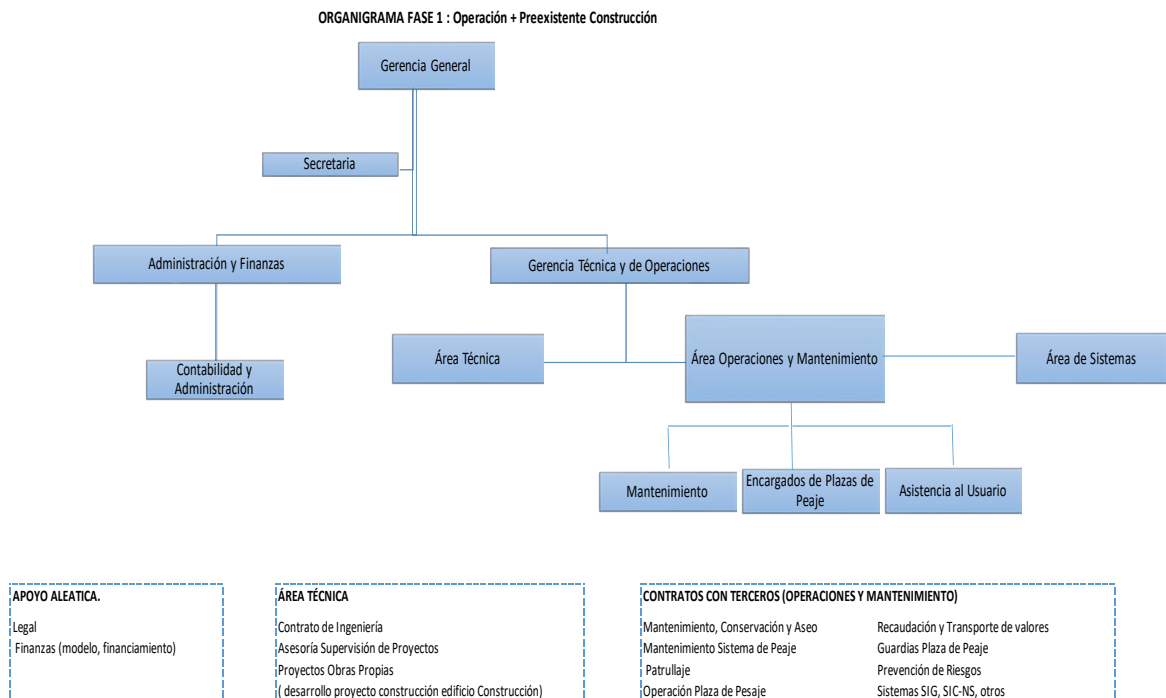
ORGANIGRAMA FASE 1 : Operación + Preexistente Construcción

Gerencia General

Secretaria

Administración y Finanzas

Gerencia Técnica y de Operaciones

Contabilidad y Administración

Área Técnica

Área Operaciones y Mantenimiento

Área de Sistemas

Mantenimiento

Encargados de Plazas de Peaje

Asistencia al Usuario

APOYO ALEATICA.

Legal
Finanzas (modelo, financiamiento)

ÁREA TÉCNICA

Contrato de Ingeniería
Asesoría Supervisión de Proyectos
Proyectos Obras Propias
( desarrollo proyecto construcción edificio Construcción)

CONTRATOS CON TERCEROS (OPERACIONES Y MANTENIMIENTO)

Mantenimiento, Conservación y Aseo
Mantenimiento Sistema de Peaje
Patrullaje
Operación Plaza de Pesaje

Recaudación y Transporte de valores
Guardias Plaza de Peaje
Prevención de Riesgos
Sistemas SIG, SIC-NS, otros